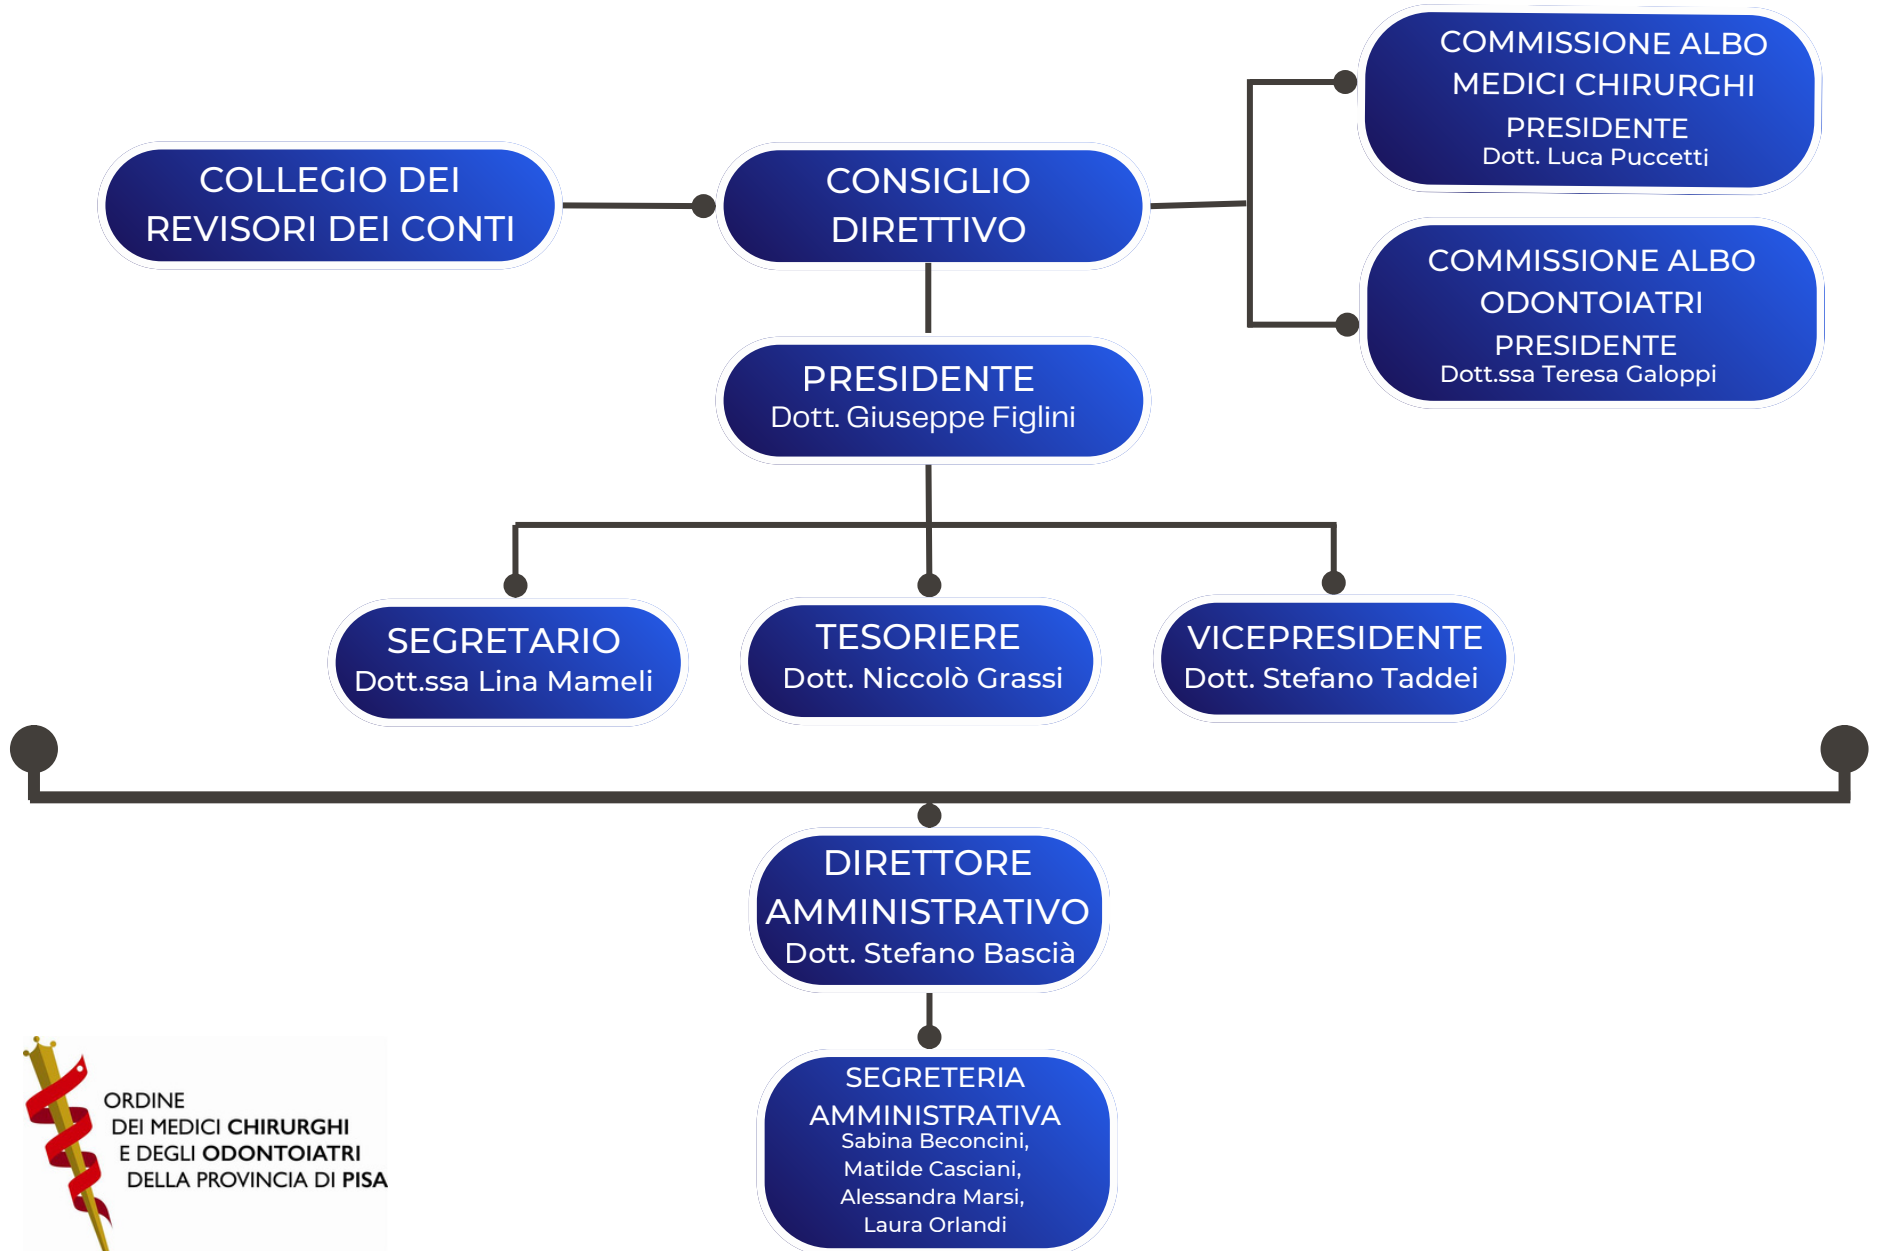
COMMISSIONE ALBO MEDICI CHIRURGHI
PRESIDENTE
Dott. Luca Puccetti

COLLEGIO DEI REVISORI DEI CONTI

CONSIGLIO DIRETTIVO

COMMISSIONE ALBO ODONTOIATRI
PRESIDENTE
Dott.ssa Teresa Galoppi

PRESIDENTE
Dott. Giuseppe Figlini

SEGRETARIO
Dott.ssa Lina Mameli

TESORIERE
Dott. Niccolò Grassi

VICEPRESIDENTE
Dott. Stefano Taddei

DIRETTORE AMMINISTRATIVO
Dott. Stefano Bascià

ORDINE DEI MEDICI CHIRURGHI E DEGLI ODONTOIATRI DELLA PROVINCIA DI PISA

SEGRETERIA AMMINISTRATIVA
Sabina Beconcini,
Matilde Casciani,
Alessandra Marsi,
Laura Orlandi